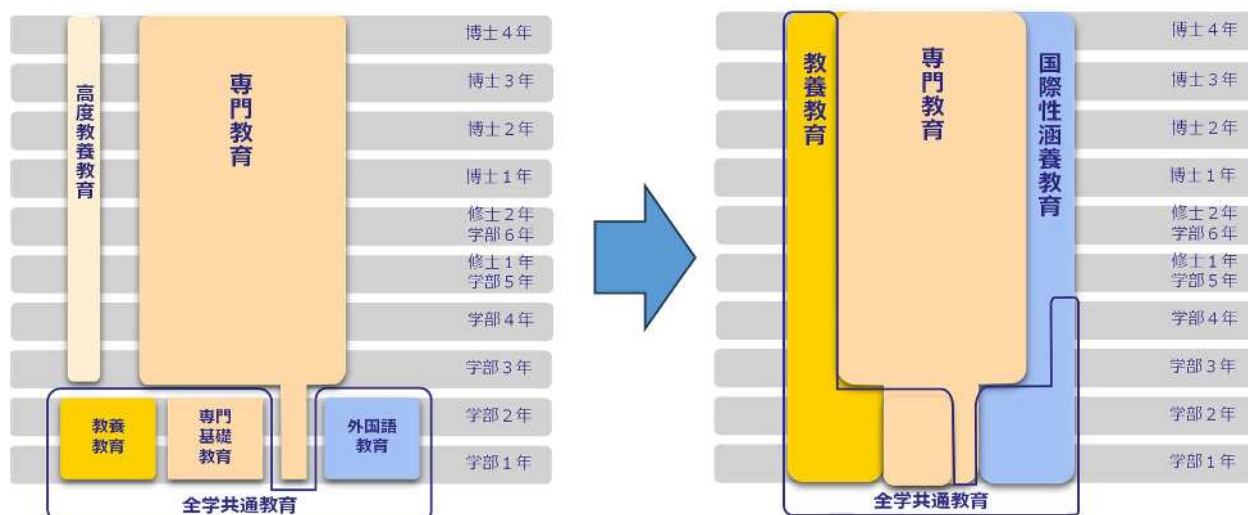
高度教養教育

専門教育

博士4年
博士3年
博士2年
博士1年
修士2年
学部6年
修士1年
学部5年
学部4年
学部3年
学部2年
学部1年

教養教育

専門基礎教育

外国語教育

全学共通教育

教養教育

専門教育

国際性涵養教育

博士4年
博士3年
博士2年
博士1年
修士2年
学部6年
修士1年
学部5年
学部4年
学部3年
学部2年
学部1年

全学共通教育